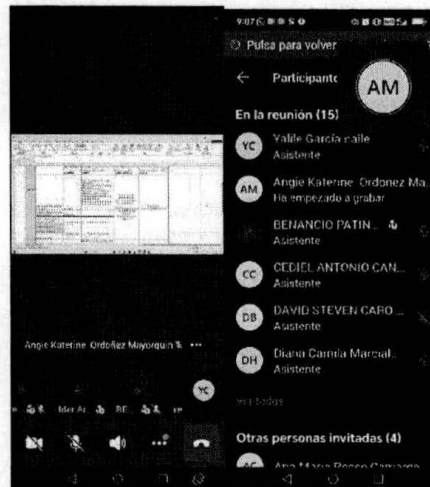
9:07
Pulsa para volver
Participante
AM
En la reunión (15)
YC Yalile García calle
Asistente
AM Angie Katerine Ordonez Ma...
Ha empezado a grabar
BENANCIO PATIN...
Asistente
CC CEDIEL ANTONIO CAN...
Asistente
DB DAVID STEVEN CARO...
Asistente
DH Diana Camila Marcial...
Asistente
Ver todos
Otras personas invitadas (4)
Ana Maria Rosso Camargo

Angie Katerine Ordoñez Mayorguin
YC
lder Ar... BE...